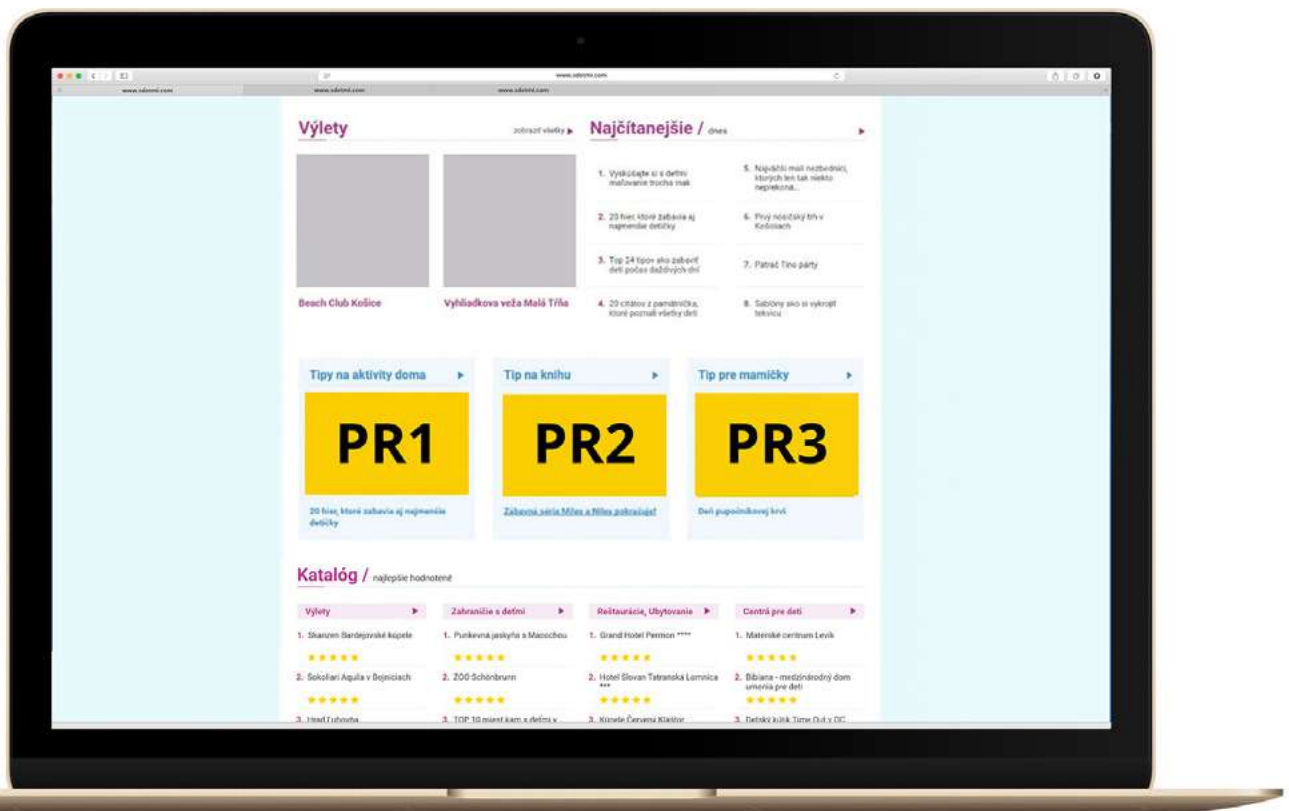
www.sdetmi.com

www.sdetmi.com www.sdetmi.com www.sdetmi.com

Výlety zobraziť všetky ▸

Beach Club Košice

Vyhliadkova veža Malá Tŕňa

Najčítanejšie / dnes ▸

1. Vyskúšajte si s deťmi maľovanie trochu inak

2. 20 hier, ktoré zabavia aj najmenšie detičky

3. Top 24 tipov ako zabaviť deti počas daždivých dní

4. 20 citátov z pamätníčka, ktoré poznali všetky deti

5. Najväčší malí nezbedníci, ktorých len tak niekto neprekoná...

6. Prvý nosičský trh v Košiciach

7. Pátrač Tino párty

8. Šablóny ako si vykrojiť tekvicu

Tipy na aktivity doma ▸

PR1

20 hier, ktoré zabavia aj najmenšie detičky

Tip na knihu ▸

PR2

Zábavná séria Miles a Niles pokračuje!

Tip pre mamičky ▸

PR3

Deň pupočníkovej krvi

Katalóg / najlepšie hodnotené

Výlety ▸

1. Skanzen Bardejovské kúpele

2. Sokoliari Aquila v Bojniciach

3. Hrad Ľubovňa

Zahraničie s deťmi ▸

1. Punkevná jaskyňa a Macocha

2. ZOO Schönbrunn

3. TOP 10 miest kam s deťmi v

Reštaurácie, Ubytovanie ▸

1. Grand Hotel Permon ****

2. Hotel Slovan Tatranská Lomnica ***

3. Kúpele Červený Kláštor

Centrá pre deti ▸

1. Materské centrum Levík

2. Bibiana - medzinárodný dom umenia pre deti

3. Detský kútik Time Out v OC